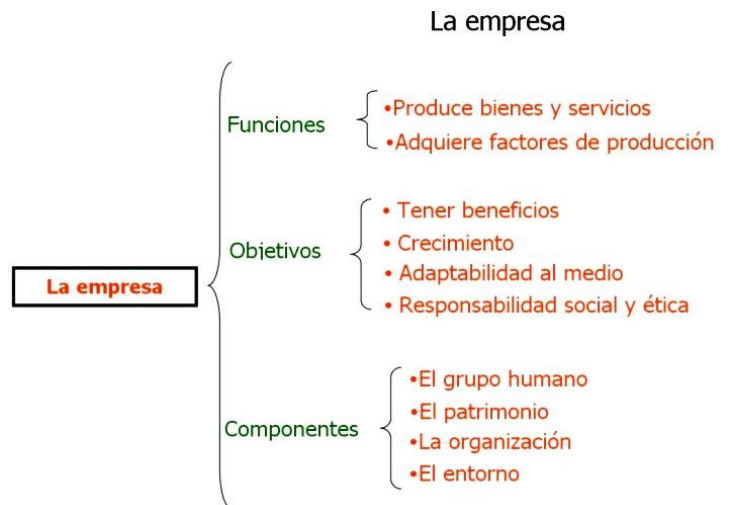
La empresa

La empresa

Funciones
•Produce bienes y servicios
•Adquiere factores de producción

Objetivos
• Tener beneficios
• Crecimiento
• Adaptabilidad al medio
• Responsabilidad social y ética

Componentes
•El grupo humano
•El patrimonio
•La organización
•El entorno